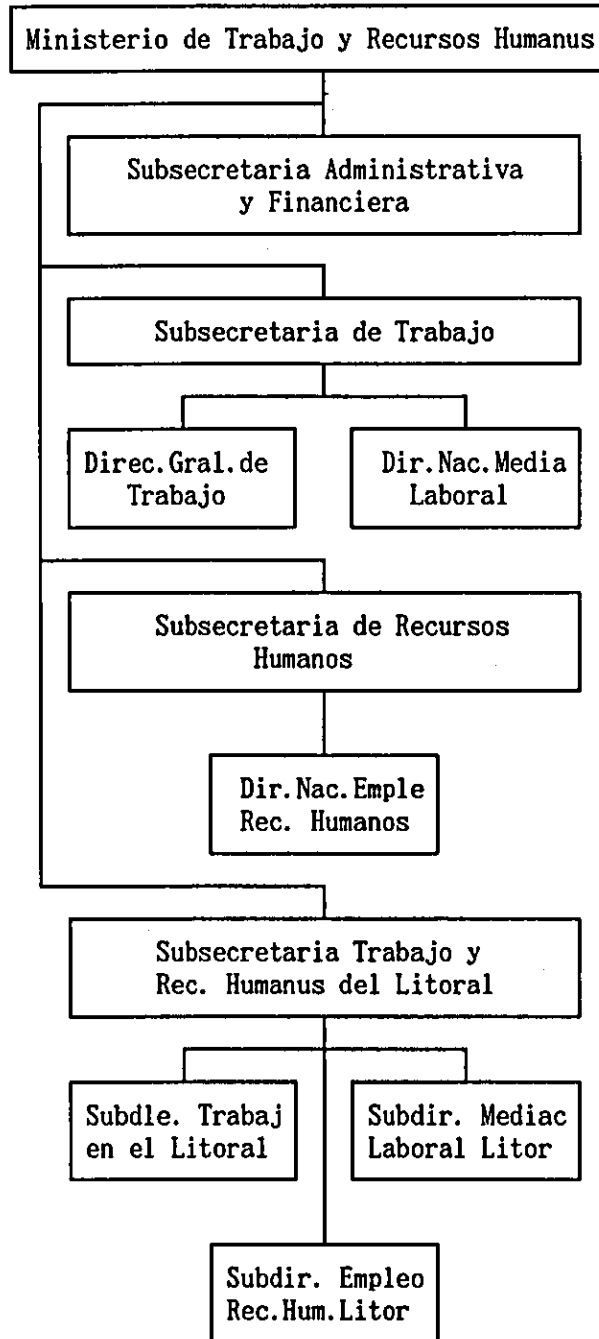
Ministerio de Trabajo y Recursos Humanus

Subsecretaria Administrativa y Financiera

Subsecretaria de Trabajo

Direc.Gral.de Trabajo

Dir.Nac.Media Laboral

Subsecretaria de Recursos Humanos

Dir.Nac.Emple Rec. Humanos

Subsecretaria Trabajo y Rec. Humanus del Litoral

Subdle. Trabaj en el Litoral

Subdir. Mediac Laboral Litor

Subdir. Empleo Rec.Hum.Litor